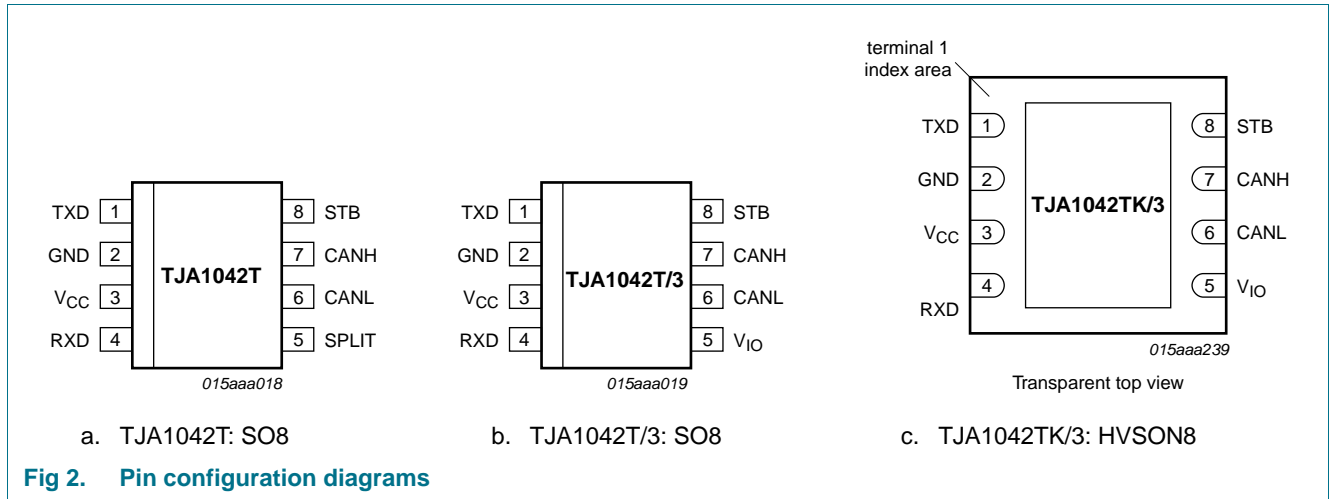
TXD 1
GND 2
$V_{CC}$ 3
RXD 4
TJA1042T
8 STB
7 CANH
6 CANL
5 SPLIT
015aaa018

a. TJA1042T: SO8

TXD 1
GND 2
$V_{CC}$ 3
RXD 4
TJA1042T/3
8 STB
7 CANH
6 CANL
5 $V_{IO}$
015aaa019

b. TJA1042T/3: SO8

terminal 1 index area
TXD 1
GND 2
$V_{CC}$ 3
RXD 4
TJA1042TK/3
8 STB
7 CANH
6 CANL
5 $V_{IO}$
015aaa239
Transparent top view

c. TJA1042TK/3: HVSON8

Fig 2. Pin configuration diagrams